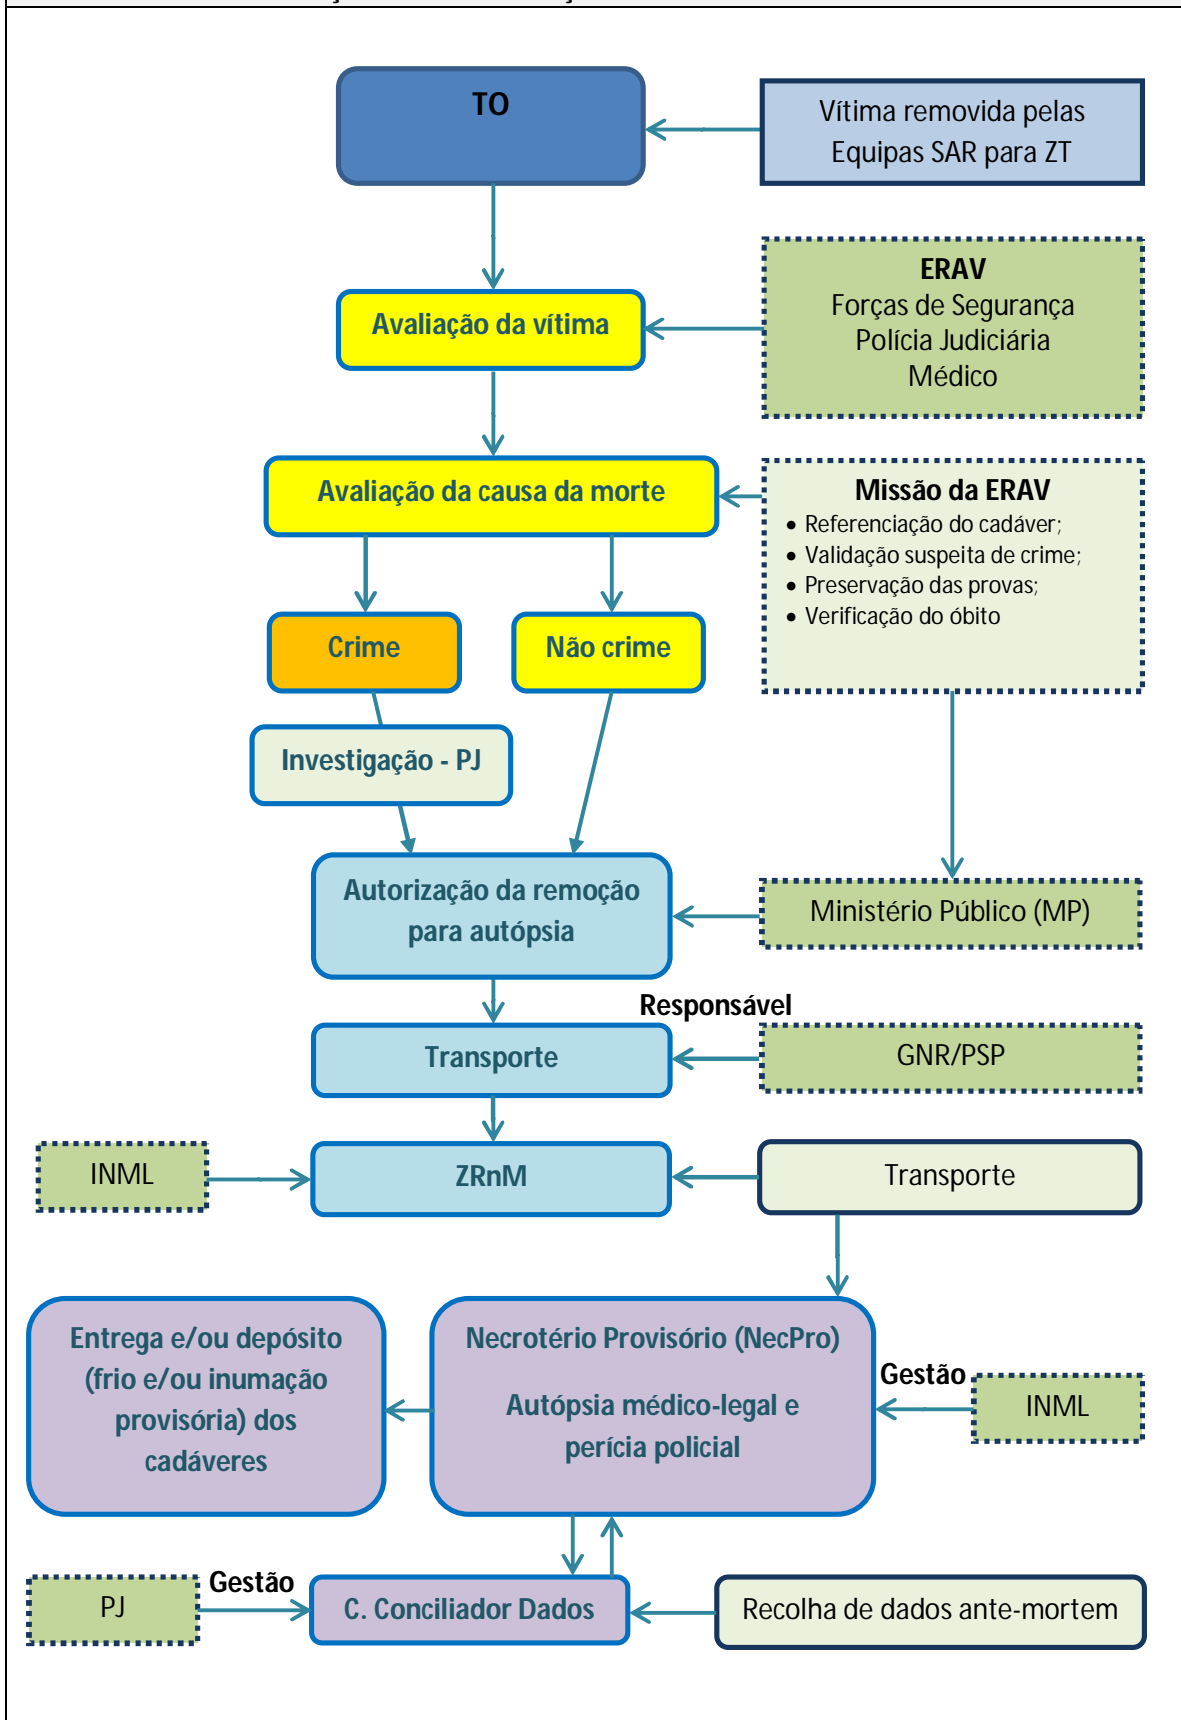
TO

Vítima removida pelas Equipas SAR para ZT

Avaliação da vítima

ERAV
Forças de Segurança
Polícia Judiciária
Médico

Avaliação da causa da morte

Missão da ERAV
• Referenciação do cadáver;
• Validação suspeita de crime;
• Preservação das provas;
• Verificação do óbito

Crime

Não crime

Investigação - PJ

Autorização da remoção para autópsia

Ministério Público (MP)

Responsável

Transporte

GNR/PSP

INML

ZRnM

Transporte

Entrega e/ou depósito (frio e/ou inumação provisória) dos cadáveres

Necrotério Provisório (NecPro)

Autópsia médico-legal e perícia policial

Gestão

INML

PJ

Gestão

C. Conciliador Dados

Recolha de dados ante-mortem